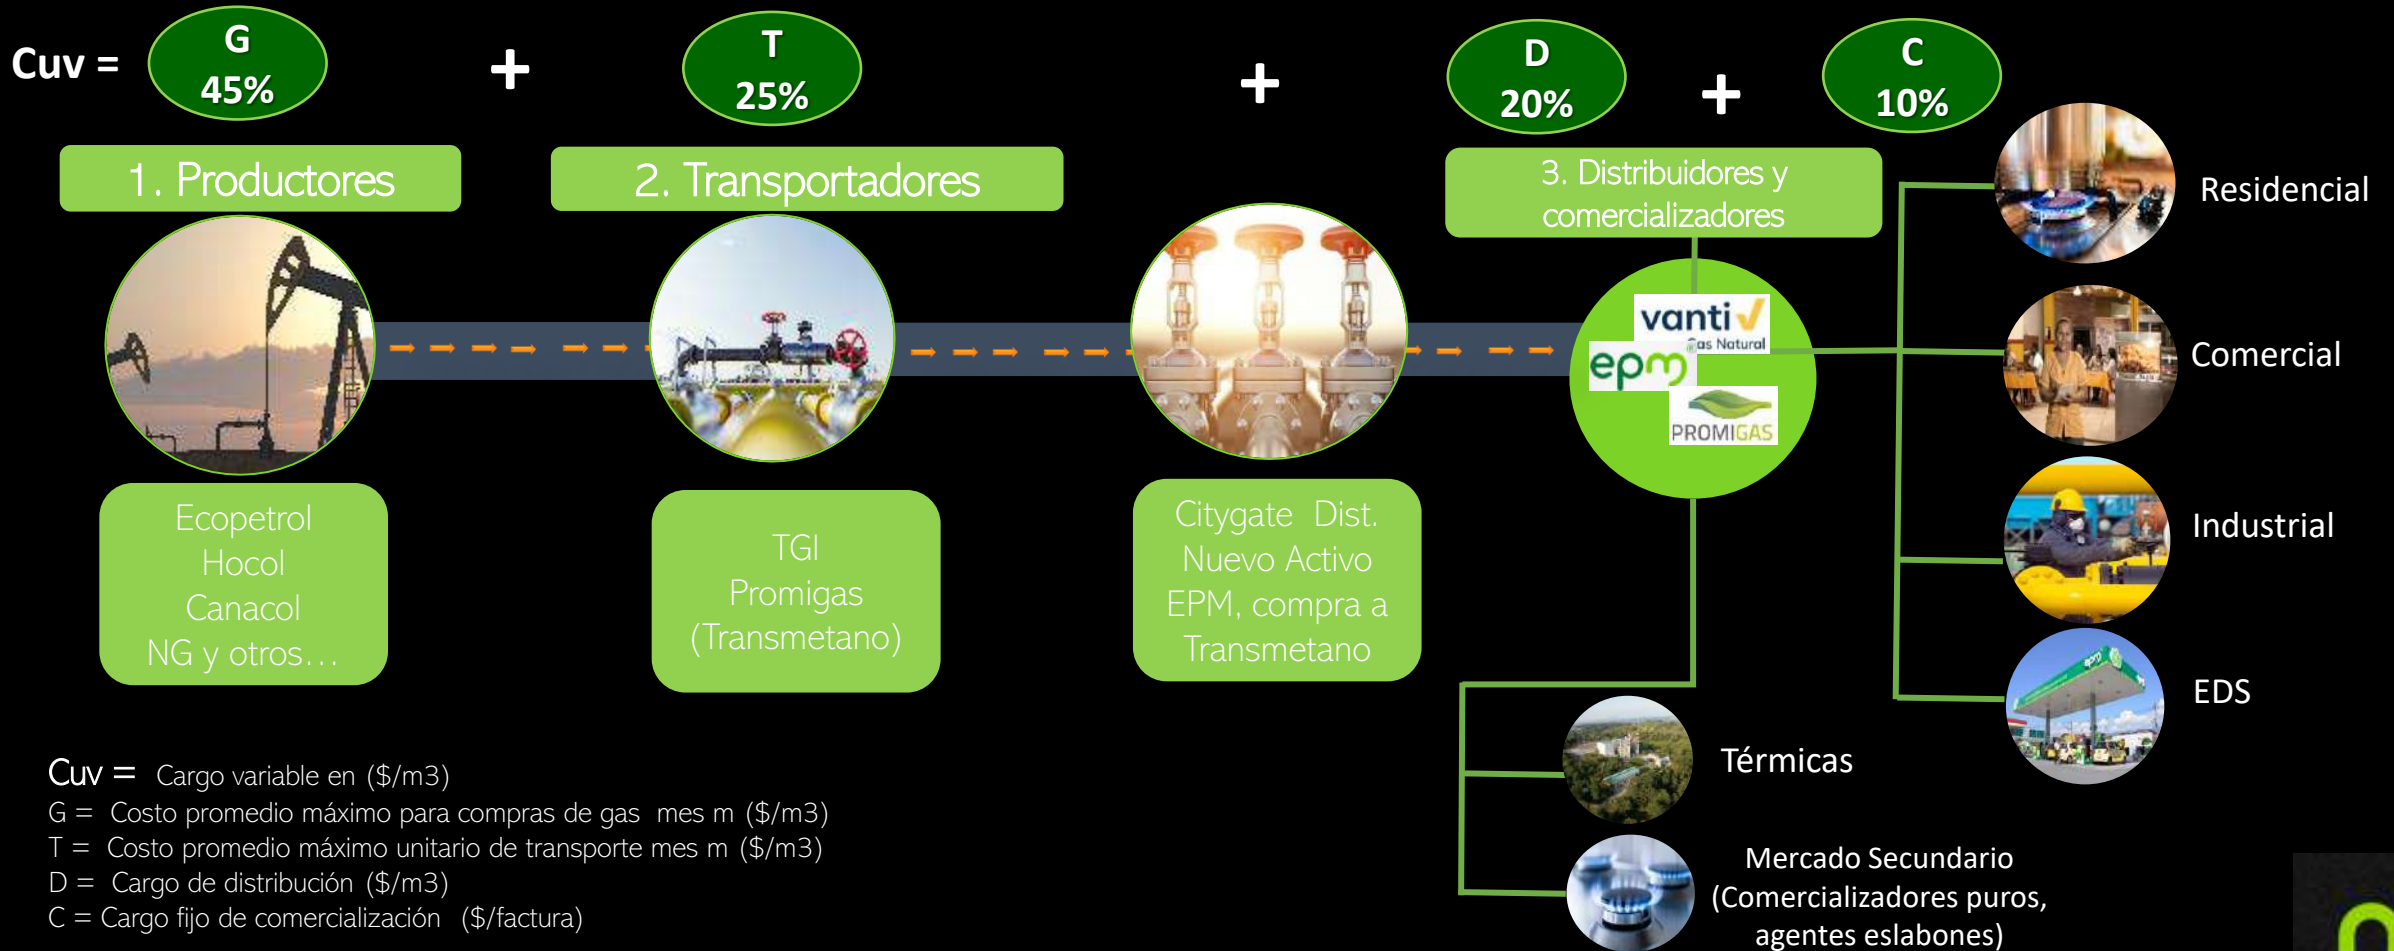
Cuv = G 45% + T 25% + D 20% + C 10%

1. Productores

2. Transportadores

3. Distribuidores y comercializadores

vanti Gas Natural

epm

PROMIGAS

Residencial

Comercial

Industrial

EDS

Ecopetrol
Hocol
Canacol
NG y otros…

TGI
Promigas
(Transmetano)

Citygate Dist.
Nuevo Activo
EPM, compra a
Transmetano

Térmicas

Mercado Secundario
(Comercializadores puros,
agentes eslabones)

Cuv = Cargo variable en ($/m3)
G = Costo promedio máximo para compras de gas mes m ($/m3)
T = Costo promedio máximo unitario de transporte mes m ($/m3)
D = Cargo de distribución ($/m3)
C = Cargo fijo de comercialización ($/factura)